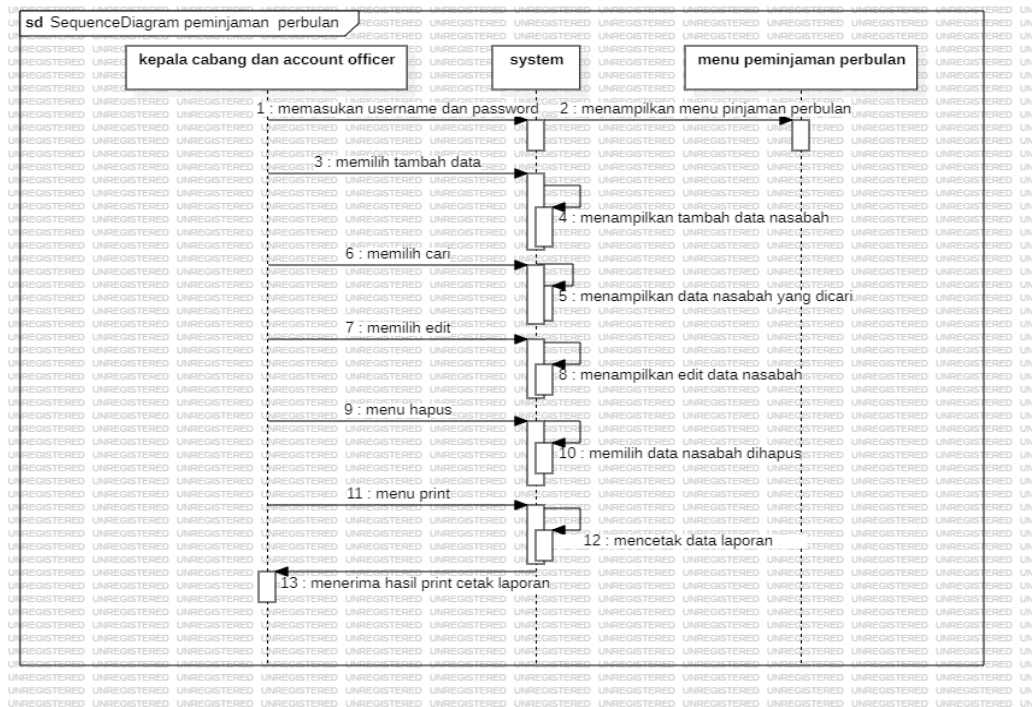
sd SequenceDiagram peminjaman perbulan

kepala cabang dan account officer

system

menu peminjaman perbulan

1 : memasukan username dan password

2 : menampilkan menu pinjaman perbulan

3 : memilih tambah data

4 : menampilkan tambah data nasabah

6 : memilih cari

5 : menampilkan data nasabah yang dicari

7 : memilih edit

8 : menampilkan edit data nasabah

9 : menu hapus

10 : memilih data nasabah dihapus

11 : menu print

12 : mencetak data laporan

13 : menerima hasil print cetak laporan

UNREGISTERED UNREGISTERED UNREGISTERED UNREGISTERED UNREGISTERED UNREGISTERED UNREGISTERED UNREGISTERED